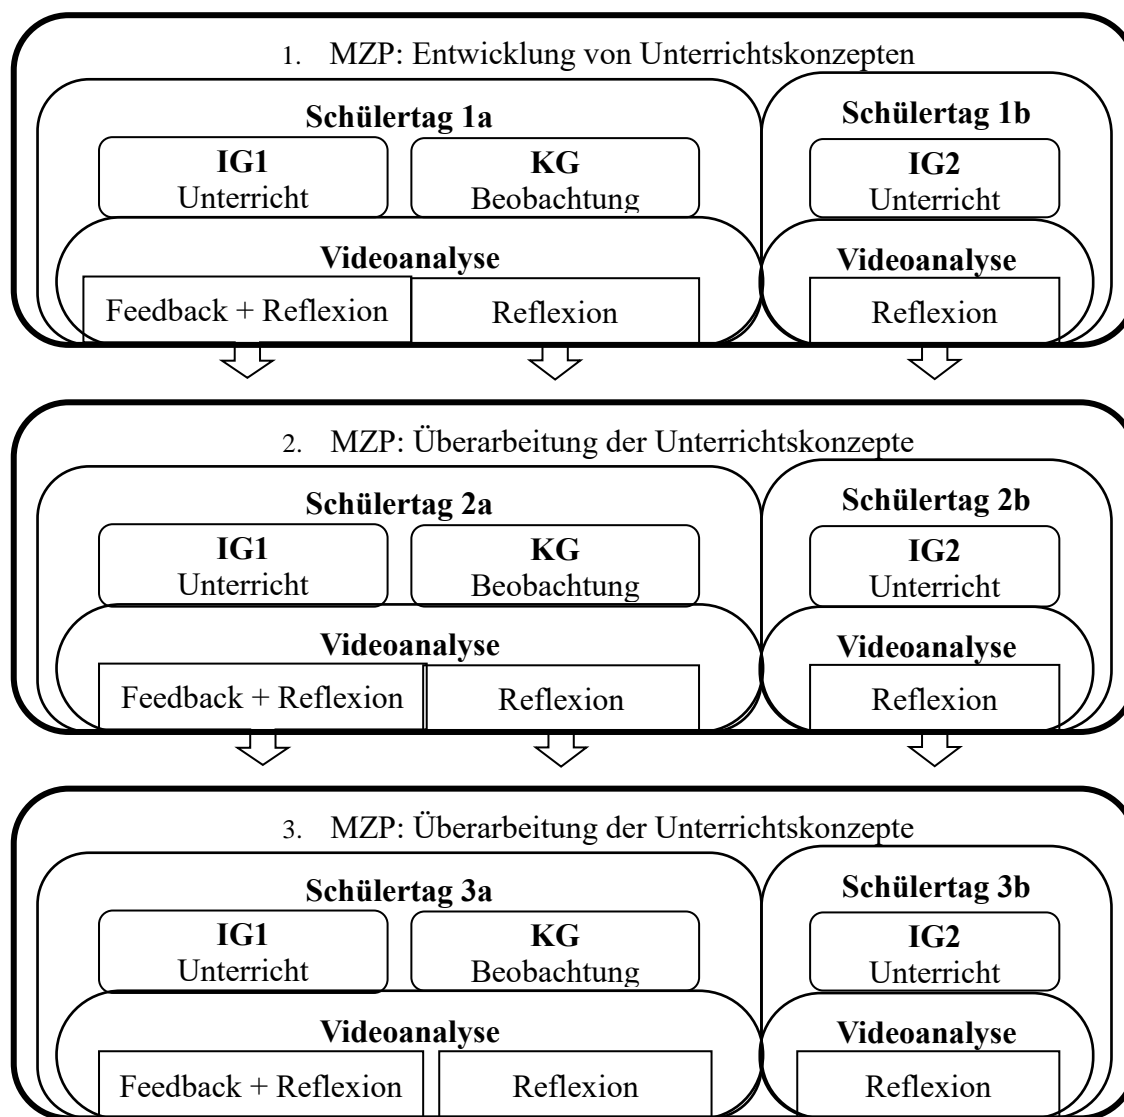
1. MZP: Entwicklung von Unterrichtskonzepten

Schülertag 1a

IG1
Unterricht

KG
Beobachtung

Videoanalyse

Feedback + Reflexion

Reflexion

Schülertag 1b

IG2
Unterricht

Videoanalyse

Reflexion

2. MZP: Überarbeitung der Unterrichtskonzepte

Schülertag 2a

IG1
Unterricht

KG
Beobachtung

Videoanalyse

Feedback + Reflexion

Reflexion

Schülertag 2b

IG2
Unterricht

Videoanalyse

Reflexion

3. MZP: Überarbeitung der Unterrichtskonzepte

Schülertag 3a

IG1
Unterricht

KG
Beobachtung

Videoanalyse

Feedback + Reflexion

Reflexion

Schülertag 3b

IG2
Unterricht

Videoanalyse

Reflexion